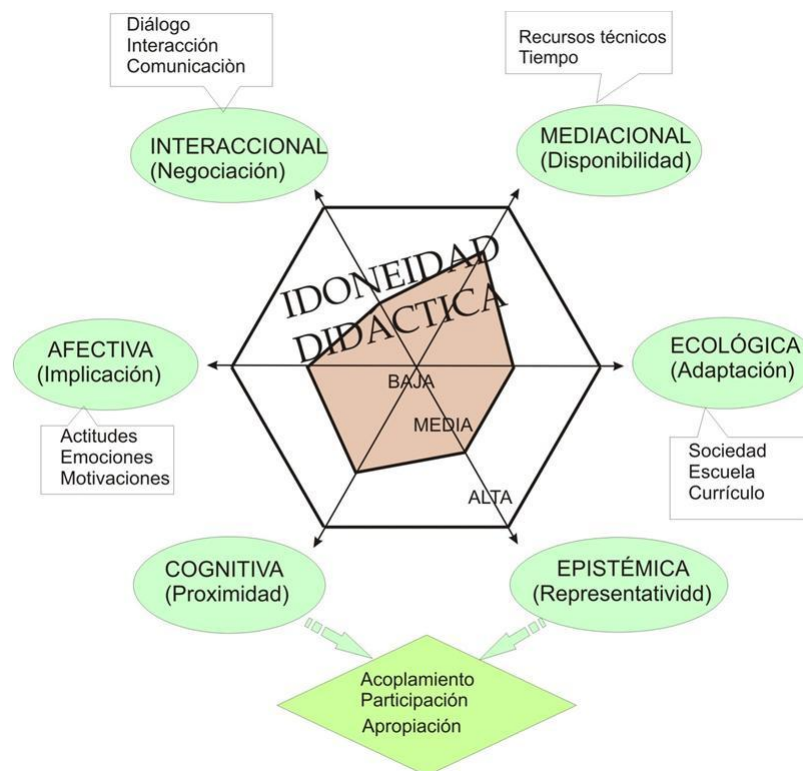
Diálogo
Interacción
Comunicaciòn

INTERACCIONAL
(Negociación)

Recursos técnicos
Tiempo

MEDIACIONAL
(Disponibilidad)

IDONEIDAD
DIDACTICA

AFECTIVA
(Implicación)

Actitudes
Emociones
Motivaciones

BAJA

MEDIA

ALTA

ECOLÓGICA
(Adaptación)

Sociedad
Escuela
Currículo

COGNITIVA
(Proximidad)

EPISTÉMICA
(Representatividd)

Acoplamiento
Participación
Apropiación